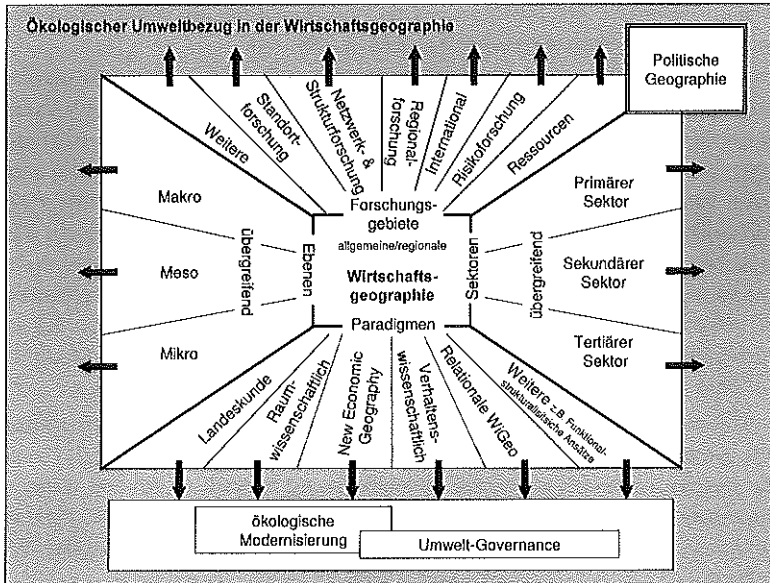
Ökologischer Umweltbezug in der Wirtschaftsgeographie

Politische Geographie

Weitere

Standortforschung

Netzwerk- & Strukturforschung

Regionalforschung

International

Risikoforschung

Ressourcen

Makro

Meso

Mikro

übergreifend

Ebenen

Forschungsgebiete allgemeine/regionale

Wirtschaftsgeographie

Paradigmen

Sektoren

übergreifend

Primärer Sektor

Sekundärer Sektor

Tertiärer Sektor

Landeskunde

Raumwissenschaftlich

New Economic Geography

Verhaltenswissenschaftlich

Relationale WiGeo

Weitere z.B. Funktional-strukturalistische Ansätze

ökologische Modernisierung

Umwelt-Governance